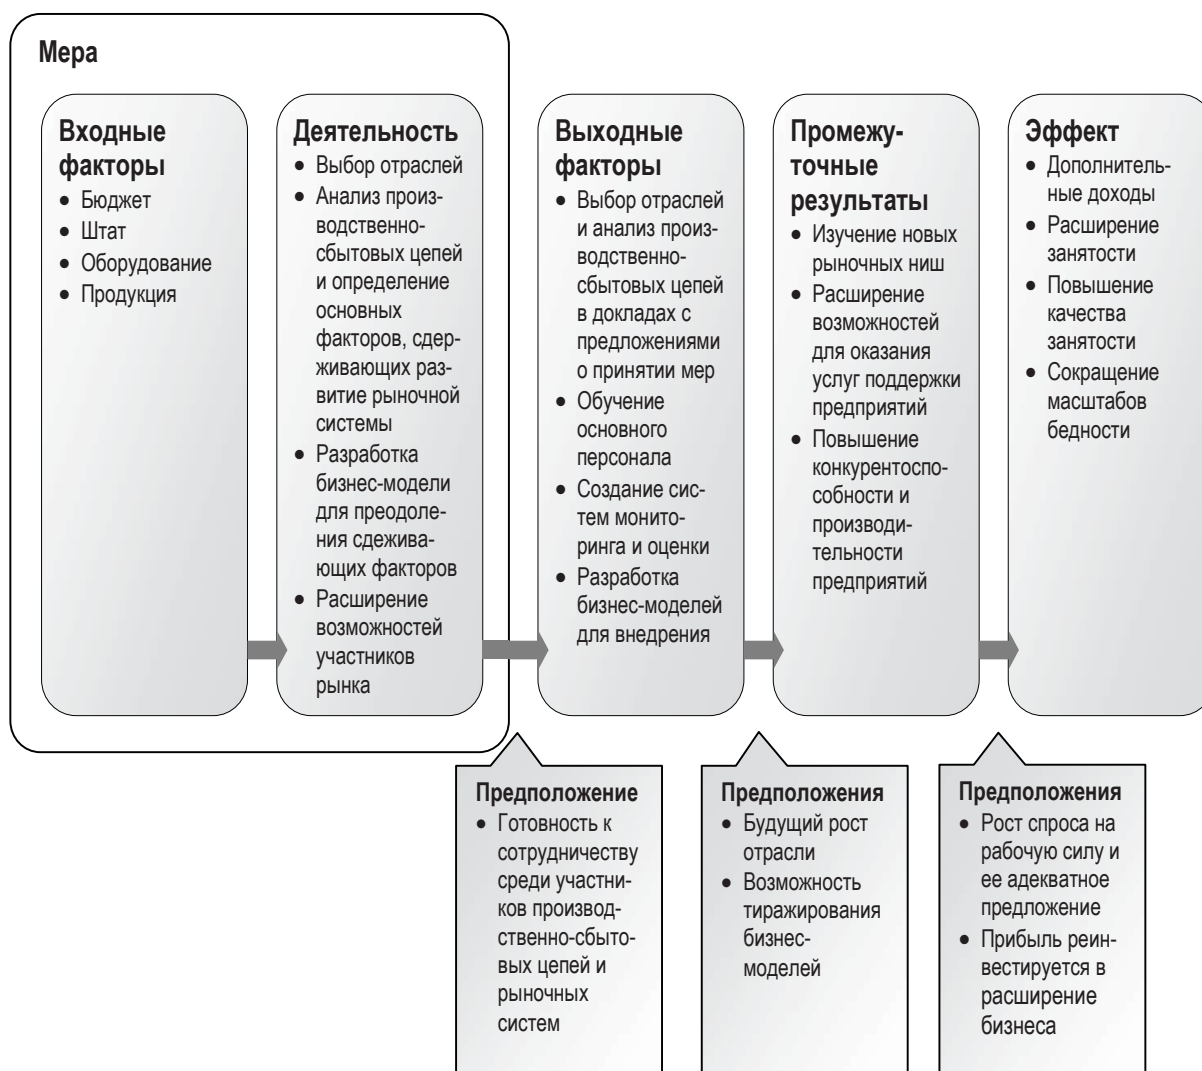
Мера

Входные факторы
• Бюджет
• Штат
• Оборудование
• Продукция

Деятельность
• Выбор отраслей
• Анализ производственно-сбытовых цепей и определение основных факторов, сдерживающих развитие рыночной системы
• Разработка бизнес-модели для преодоления сдерживающих факторов
• Расширение возможностей участников рынка

Выходные факторы
• Выбор отраслей и анализ производственно-сбытовых цепей в докладах с предложениями о принятии мер
• Обучение основного персонала
• Создание систем мониторинга и оценки
• Разработка бизнес-моделей для внедрения

Промежуточные результаты
• Изучение новых рыночных ниш
• Расширение возможностей для оказания услуг поддержки предприятий
• Повышение конкурентоспособности и производительности предприятий

Эффект
• Дополнительные доходы
• Расширение занятости
• Повышение качества занятости
• Сокращение масштабов бедности

Предположение
• Готовность к сотрудничеству среди участников производственно-сбытовых цепей и рыночных систем

Предположения
• Будущий рост отрасли
• Возможность тиражирования бизнес-моделей

Предположения
• Рост спроса на рабочую силу и ее адекватное предложение
• Прибыль реинвестируется в расширение бизнеса